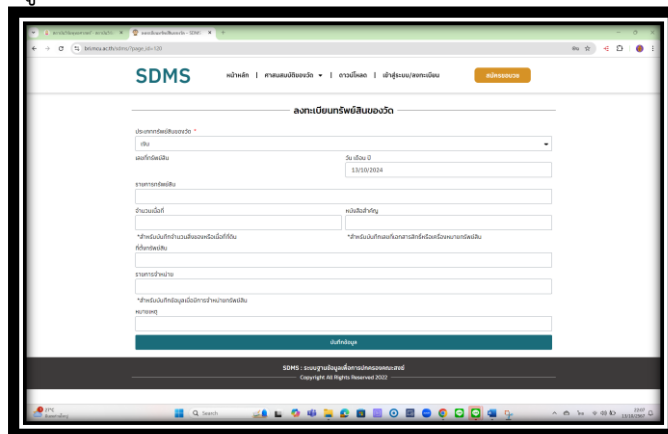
SDMS หน้าหลัก | ศาสนสมบัติของวัด | ดาวน์โหลด | เข้าสู่ระบบ/ลงทะเบียน สมัครสอบธรรม

ลงทะเบียนทรัพย์สินของวัด

ประเภททรัพย์สินของวัด *

เงิน

เลขที่ทรัพย์สิน

วัน เดือน ปี

13/10/2024

รายการทรัพย์สิน

จำนวนเนื้อที่

หนังสือสำคัญ

*สำหรับบันทึกจำนวนเงินของเนื้อที่ที่ดิน

*สำหรับบันทึกเลขที่เอกสารสิทธิ์หรือเลขหมายทรัพย์สิน

ที่ตั้งทรัพย์สิน

รายการจำหน่าย

*สำหรับบันทึกข้อมูลเมื่อมีการจำหน่ายทรัพย์สิน

หมายเหตุ

บันทึกข้อมูล

SDMS : ระบบฐานข้อมูลเพื่อการปกครองคณะสงฆ์

Copyright All Rights Reserved 2022

Q Search